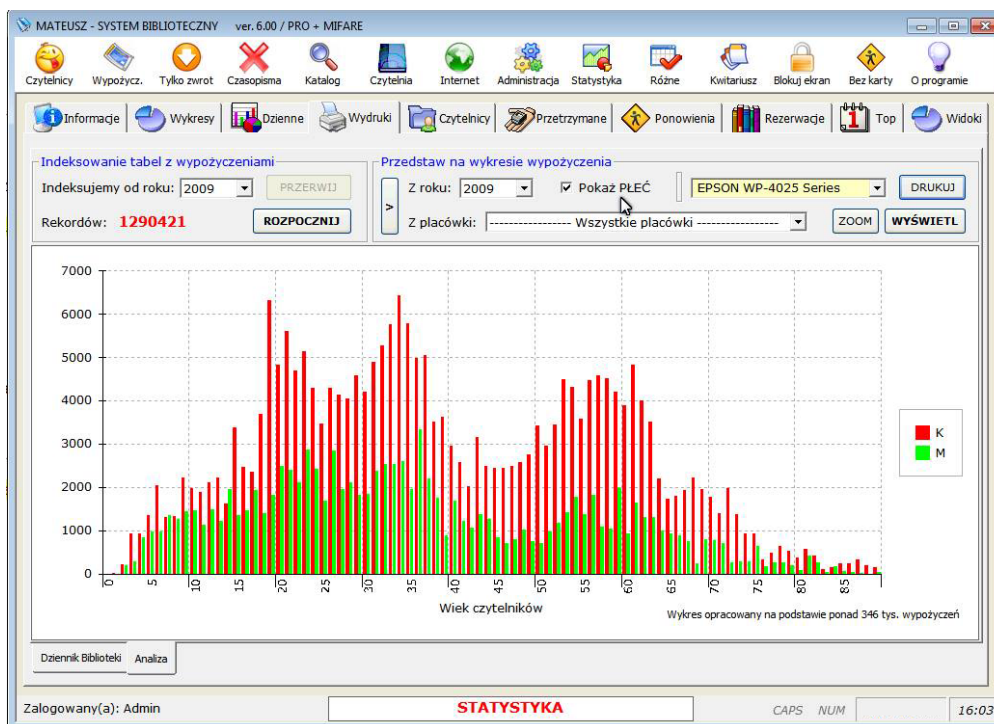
MATEUSZ - SYSTEM BIBLIOTECZNY ver. 6.00 / PRO + MIFARE

Czytelnicy Wypożycz. Tylko zwrot Czasopisma Katalog Czytelnia Internet Administracja Statystyka Różne Kwitariusz Blokuj ekran Bez karty O programie

Informacje Wykresy Dzienne Wydruki Czytelnicy Przetrzymane Ponowienia Rezerwacje Top Widoki

Indeksowanie tabel z wypożyczeniami
Indeksujemy od roku: 2009 PRZERWIJ
Rekordów: 1290421 ROZPOCZNIJ

Przedstaw na wykresie wypożyczenia
> Z roku: 2009 Pokaż PŁEĆ EPSON WP-4025 Series DRUKUJ
Z placówki: ------------------ Wszystkie placówki ------------------ ZOOM WYŚWIETL

7000
6000
5000
4000
3000
2000
1000
0
0 5 10 15 20 25 30 35 40 45 50 55 60 65 70 75 80 85
Wiek czytelników
K
M
Wykres opracowany na podstawie ponad 346 tys. wypożyczeń

Dziennik Biblioteki Analiza

Zalogowany(a): Admin STATYSTYKA CAPS NUM 16:03